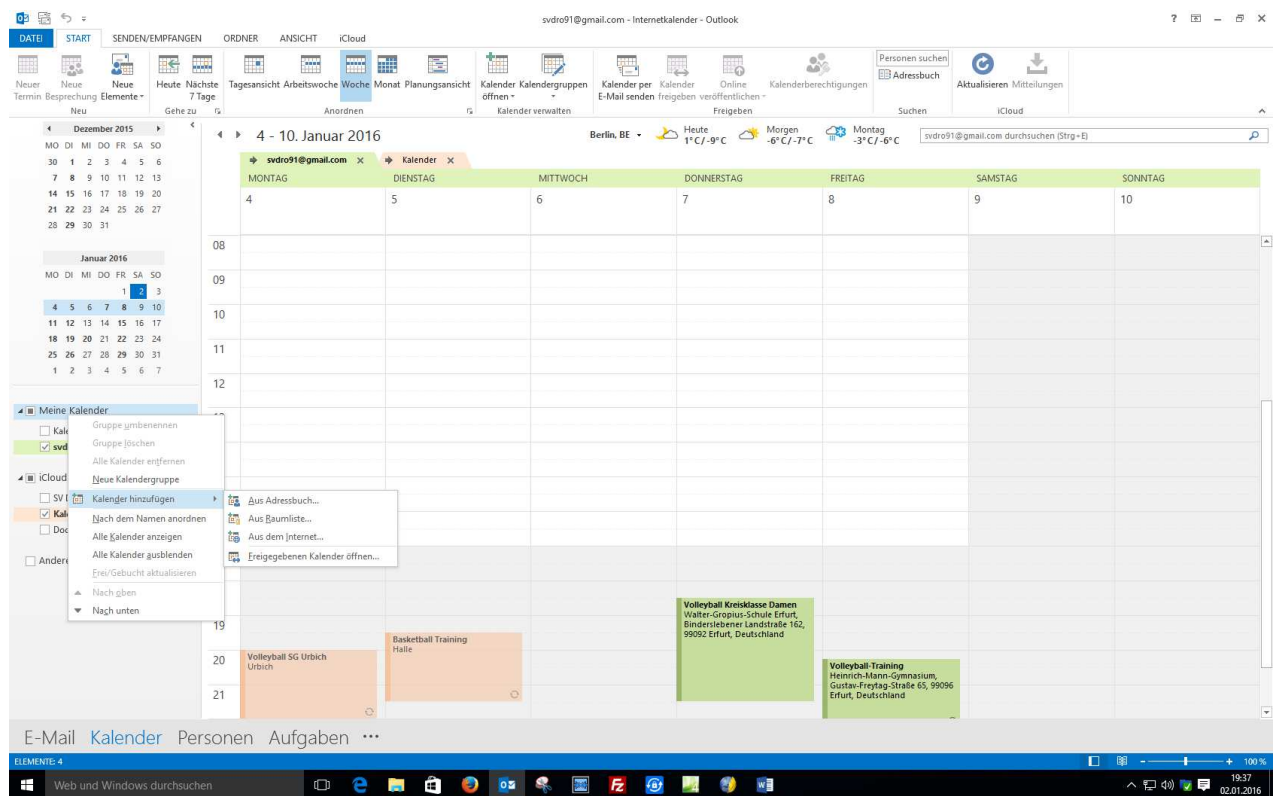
svdro91@gmail.com - Internetkalender - Outlook

DATEI START SENDEN/EMPFANGEN ORDNER ANSICHT iCloud

Neuer Termin Neue Besprechung Neue Elemente Heute Nächste 7 Tage Tagesansicht Arbeitswoche Woche Monat Planungsansicht Kalender öffnen Kalendergruppen Kalender per E-Mail senden Kalender freigeben Online veröffentlichen Kalenderberechtigungen Personen suchen Adressbuch Aktualisieren Mitteilungen

Neu Gehe zu Anordnen Kalender verwalten Freigeben Suchen iCloud

Dezember 2015
MO DI MI DO FR SA SO
30 1 2 3 4 5 6
7 8 9 10 11 12 13
14 15 16 17 18 19 20
21 22 23 24 25 26 27
28 29 30 31

Januar 2016
MO DI MI DO FR SA SO
1 2 3
4 5 6 7 8 9 10
11 12 13 14 15 16 17
18 19 20 21 22 23 24
25 26 27 28 29 30 31
1 2 3 4 5 6 7

Meine Kalender
Kale
svd
iCloud
SV
Kal
Doc
Andere

Gruppe umbenennen
Gruppe löschen
Alle Kalender entfernen
Neue Kalendergruppe
Kalender hinzufügen
Nach dem Namen anordnen
Alle Kalender anzeigen
Alle Kalender ausblenden
Frei/Gebucht aktualisieren
Nach oben
Nach unten

Aus Adressbuch...
Aus Raumliste...
Aus dem Internet...
Freigegebenen Kalender öffnen...

4 - 10. Januar 2016
Berlin, BE Heute 1°C/-9°C Morgen -6°C/-7°C Montag -3°C/-6°C
svdro91@gmail.com durchsuchen (Strg+E)

svdro91@gmail.com Kalender

| MONTAG | DIENSTAG | MITTWOCH | DONNERSTAG | FREITAG | SAMSTAG | SONNTAG |
|---|---|---|---|---|---|---|
| 4 | 5 | 6 | 7 | 8 | 9 | 10 |

08
09
10
11
12
19
20
21

Volleyball Kreisklasse Damen
Walter-Gropius-Schule Erfurt, Binderslebener Landstraße 162, 99092 Erfurt, Deutschland

Basketball Training
Halle

Volleyball SG Urbich
Urbich

Volleyball-Training
Heinrich-Mann-Gymnasium, Gustav-Freytag-Straße 65, 99096 Erfurt, Deutschland

E-Mail Kalender Personen Aufgaben ···

ELEMENTE: 4
100 %

Web und Windows durchsuchen
19:37
02.01.2016